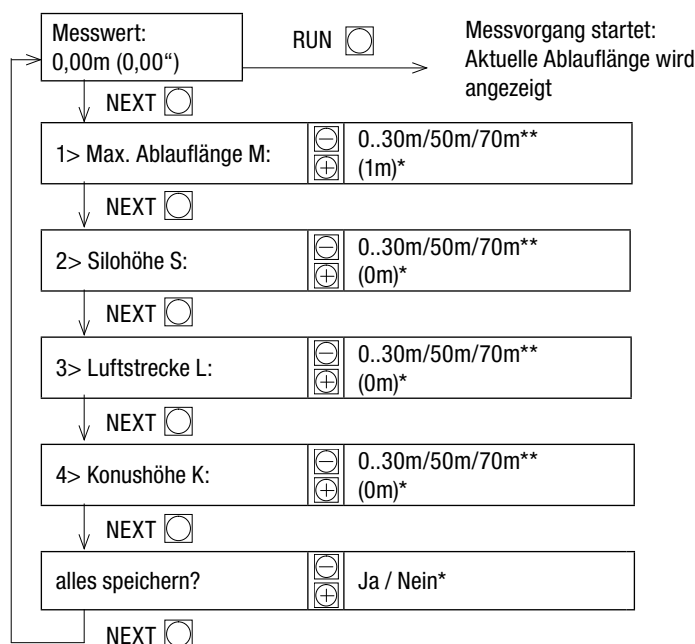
Messwert:
0,00m (0,00")

RUN

Messvorgang startet:
Aktuelle Ablauflänge wird angezeigt

NEXT

1> Max. Ablauflänge M:
0..30m/50m/70m**
(1m)*

NEXT

2> Silohöhe S:
0..30m/50m/70m**
(0m)*

NEXT

3> Luftstrecke L:
0..30m/50m/70m**
(0m)*

NEXT

4> Konushöhe K:
0..30m/50m/70m**
(0m)*

NEXT

alles speichern?
Ja / Nein*

NEXT